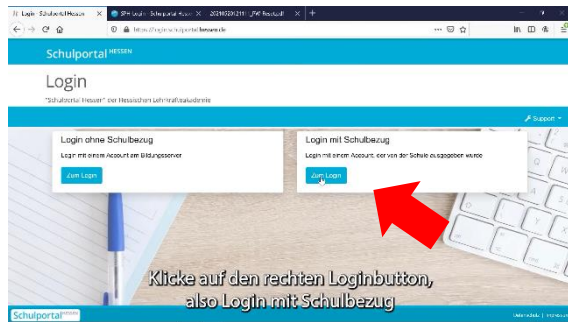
Login · Schulportal Hessen ✕ | SPH Login · Schulportal Hessen ✕ | 20210326121... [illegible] ✕ | +

https://login.schulportal.hessen.de

Schulportal HESSEN

Login

"Schulportal Hessen" der Hessischen Lehrkräfteakademie

Support

Login ohne Schulbezug

Login mit einem Account am Bildungsserver

Zum Login

Login mit Schulbezug

Login mit einem Account, der von der Schule ausgegeben wurde

Zum Login

Klicke auf den rechten Loginbutton, also Login mit Schulbezug

Schulportal HESSEN

Datenschutz | Impressum